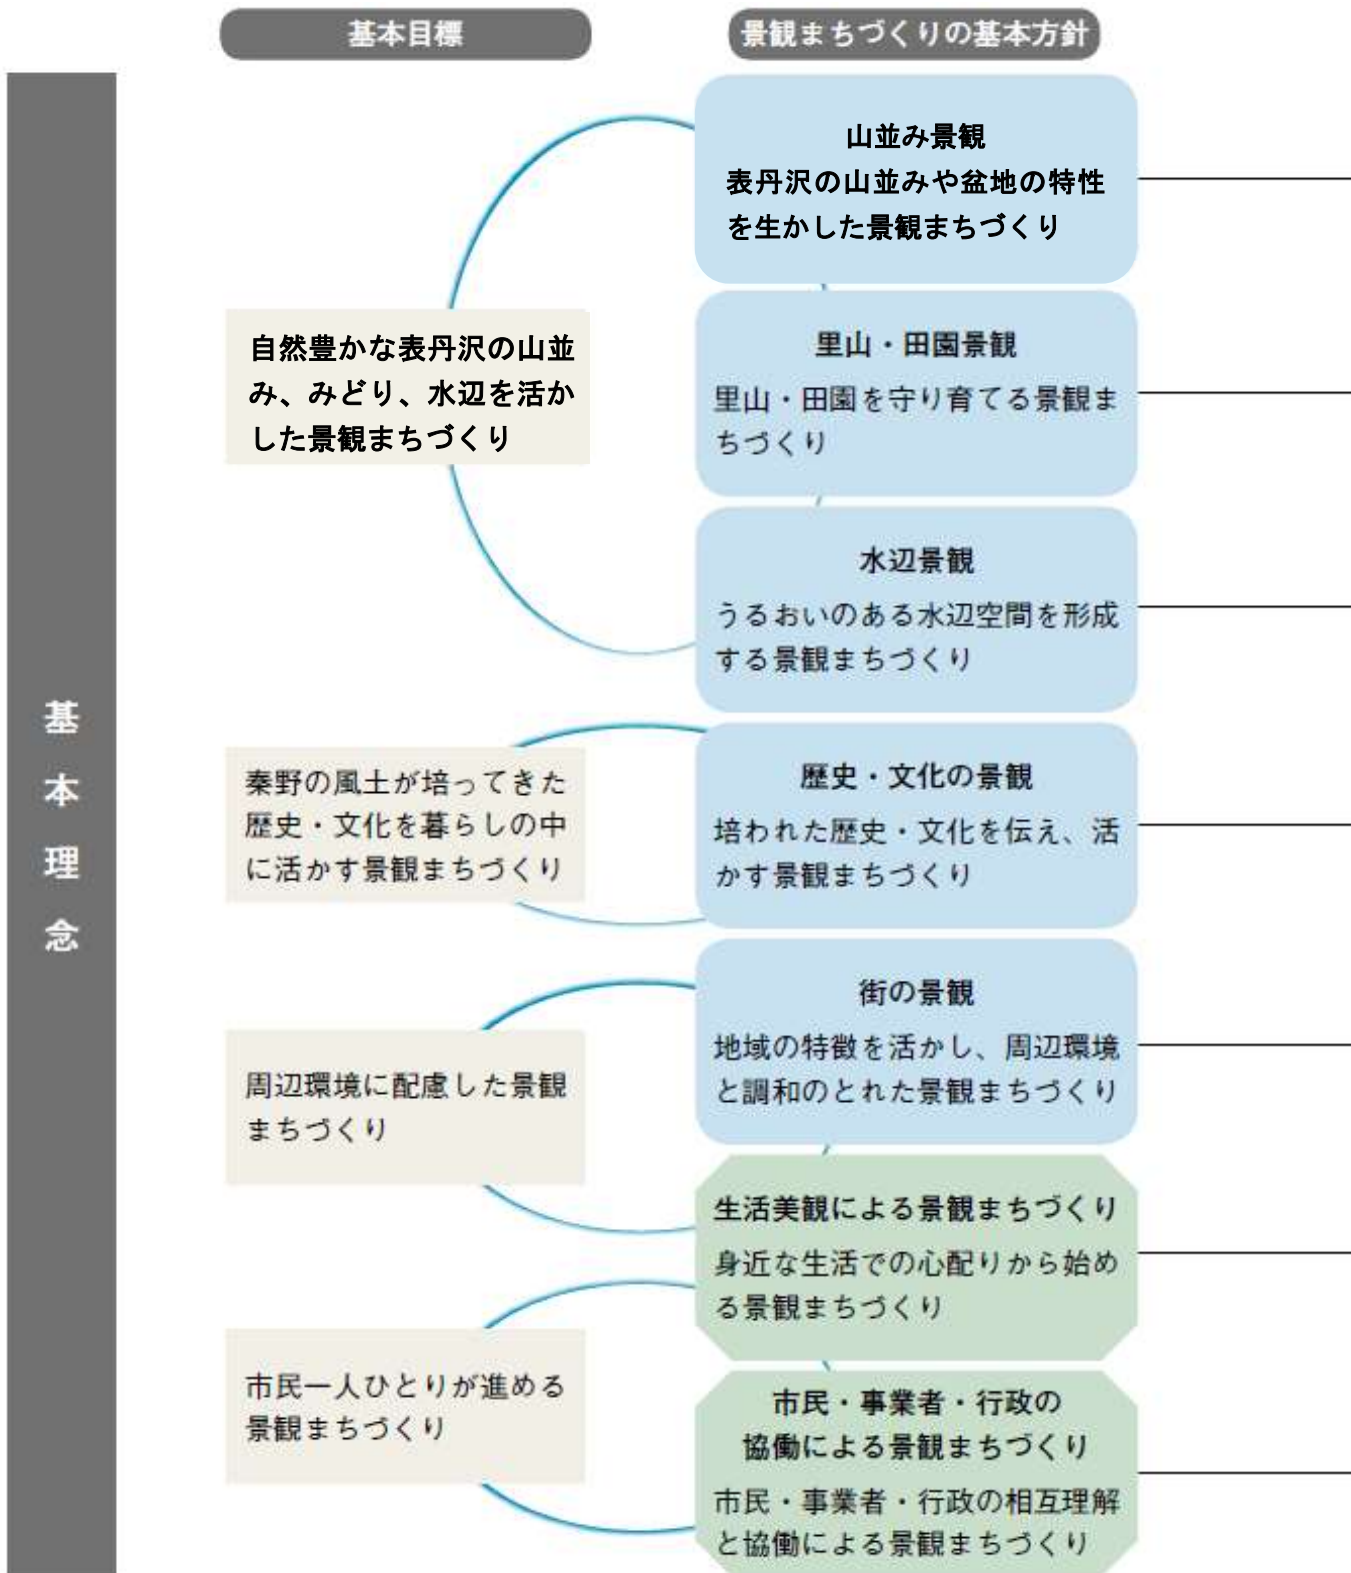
基本目標

景観まちづくりの基本方針

基本理念

自然豊かな表丹沢の山並み、みどり、水辺を活かした景観まちづくり

山並み景観
表丹沢の山並みや盆地の特性を生かした景観まちづくり

里山・田園景観
里山・田園を守り育てる景観まちづくり

水辺景観
うるおいのある水辺空間を形成する景観まちづくり

秦野の風土が培ってきた歴史・文化を暮らしの中に活かす景観まちづくり

歴史・文化の景観
培われた歴史・文化を伝え、活かす景観まちづくり

周辺環境に配慮した景観まちづくり

街の景観
地域の特徴を活かし、周辺環境と調和のとれた景観まちづくり

生活美観による景観まちづくり
身近な生活での心配りから始める景観まちづくり

市民一人ひとりが進める景観まちづくり

市民・事業者・行政の協働による景観まちづくり
市民・事業者・行政の相互理解と協働による景観まちづくり